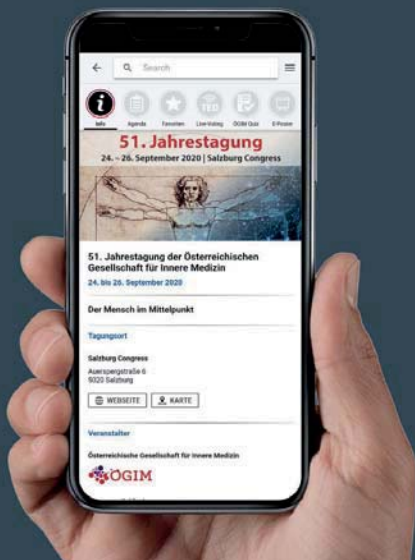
Search

Info Agenda Favoriten Live-Voting ÖGIM Quiz E-Poster

51. Jahrestagung

24. – 26. September 2020 | Salzburg Congress

51. Jahrestagung der Österreichischen Gesellschaft für Innere Medizin

24. bis 26. September 2020

Der Mensch im Mittelpunkt

Tagungsort

Salzburg Congress

Auerspergstraße 6
5020 Salzburg

WEBSEITE KARTE

Veranstalter

Österreichische Gesellschaft für Innere Medizin

ÖGIM